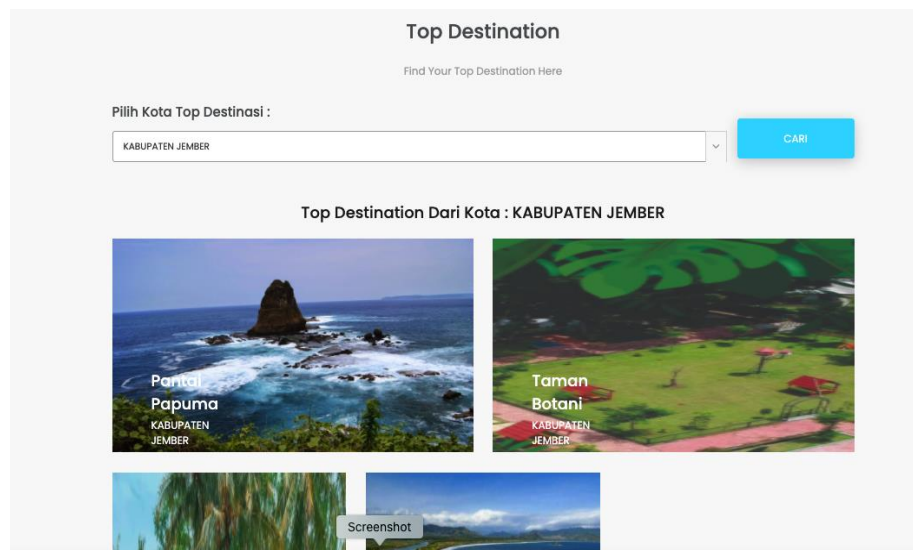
Top Destination

Find Your Top Destination Here

Pilih Kota Top Destinasi :

KABUPATEN JEMBER

CARI

Top Destination Dari Kota : KABUPATEN JEMBER

Pantai Papuma
KABUPATEN JEMBER

Taman Botani
KABUPATEN JEMBER

Screenshot